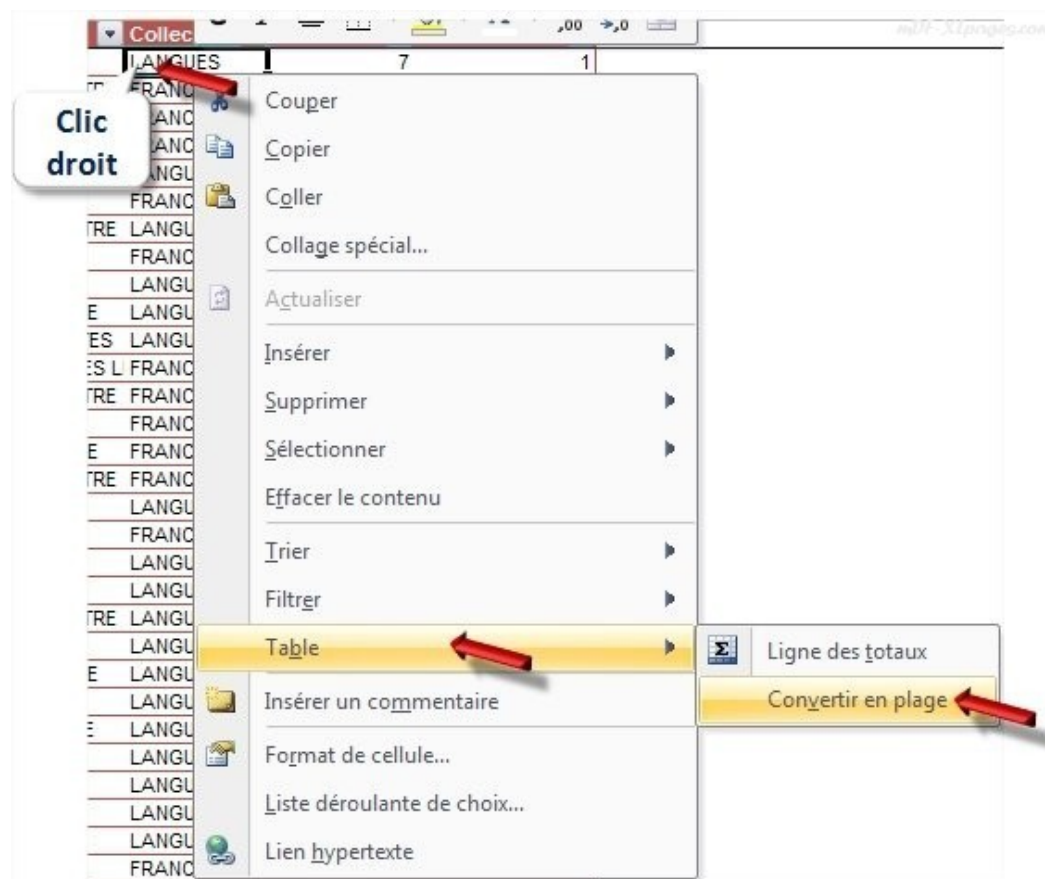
Collec
,00 ,0
mDF-XLpages.com
LANGUES 7 1

Clic droit

FRANC
LANGU
FRANC
LANGU
FRANC
TRE LANGU
FRANC
LANGU
E LANGU
ES LANGU
ES L FRANC
TRE FRANC
FRANC
E FRANC
TRE FRANC
LANGU
FRANC
LANGU
LANGU
TRE LANGU
LANGU
E LANGU
LANGU
LANGU
LANGU
LANGU
LANGU
LANGU
FRANC

Couper
Copier
Coller
Collage spécial...
Actualiser
Insérer
Supprimer
Sélectionner
Effacer le contenu
Trier
Filtrer
Table
Insérer un commentaire
Format de cellule...
Liste déroulante de choix...
Lien hypertexte

Ligne des totaux
Convertir en plage